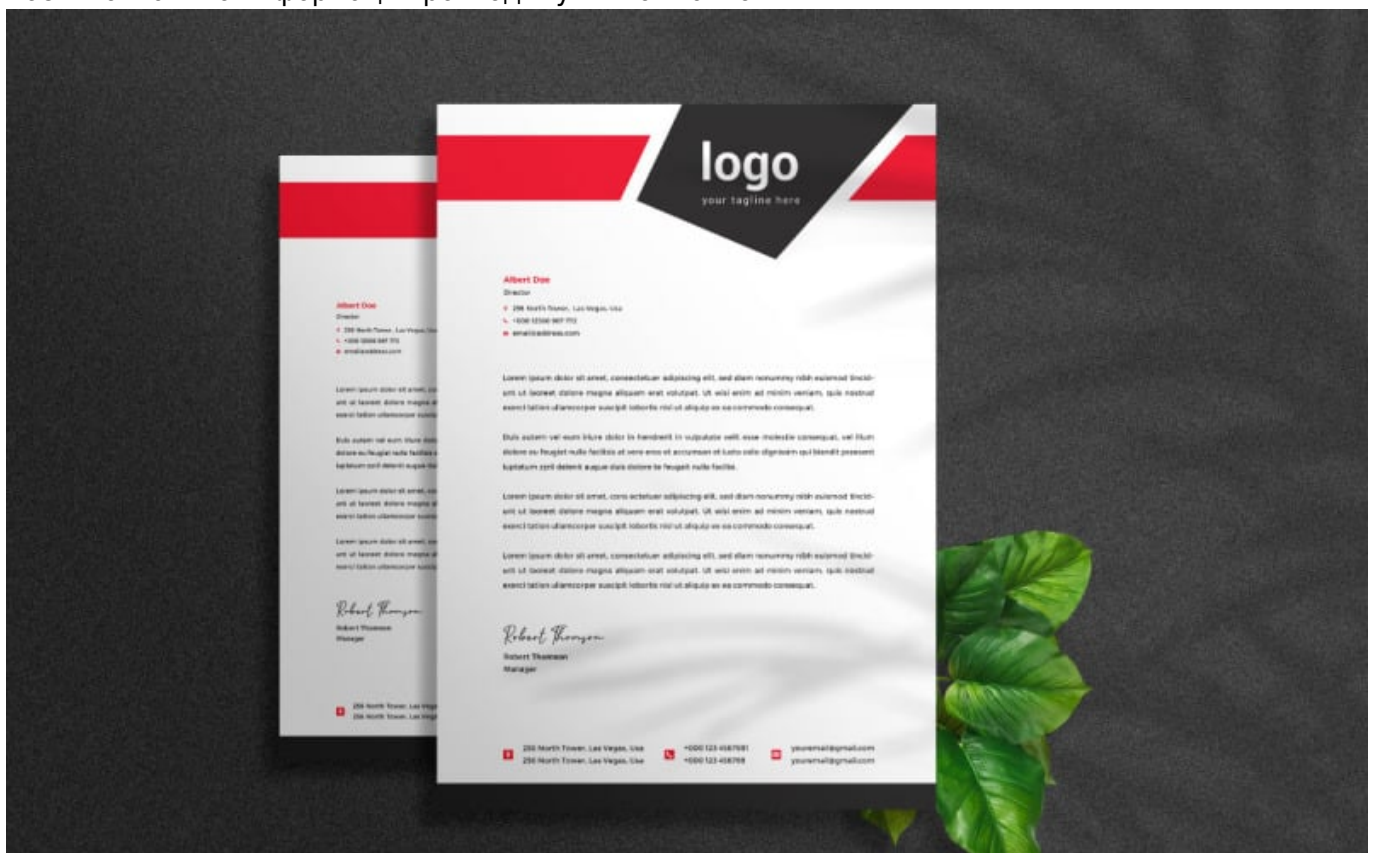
logo
your tagline here

Albert Doe
Director
256 North Tower, Las Vegas, Usa
+000 12300 987 772
email@address.com

Lorem ipsum dolor sit amet, consectetuer adipiscing elit, sed diam nonummy nibh euismod tincidunt ut laoreet dolore magna aliquam erat volutpat. Ut wisi enim ad minim veniam, quis nostrud exerci tation ullamcorper suscipit lobortis nisl ut aliquip ex ea commodo consequat.

Duis autem vel eum iriure dolor in hendrerit in vulputate velit esse molestie consequat, vel illum dolore eu feugiat nulla facilisis at vero eros et accumsan et iusto odio dignissim qui blandit praesent luptatum zzril delenit augue duis dolore te feugait nulla facilisi.

Lorem ipsum dolor sit amet, cons ectetuer adipiscing elit, sed diam nonummy nibh euismod tincidunt ut laoreet dolore magna aliquam erat volutpat. Ut wisi enim ad minim veniam, quis nostrud exerci tation ullamcorper suscipit lobortis nisl ut aliquip ex ea commodo consequat.

Lorem ipsum dolor sit amet, consectetuer adipiscing elit, sed diam nonummy nibh euismod tincidunt ut laoreet dolore magna aliquam erat volutpat. Ut wisi enim ad minim veniam, quis nostrud exerci tation ullamcorper suscipit lobortis nisl ut aliquip ex ea commodo consequat.

Robert Thomson
Robert Thomson
Manager

256 North Tower, Las Vegas, Usa
256 North Tower, Las Vegas, Usa
+000 123 456 7681
+000 123 456 768
youremail@gmail.com
youremail@gmail.com